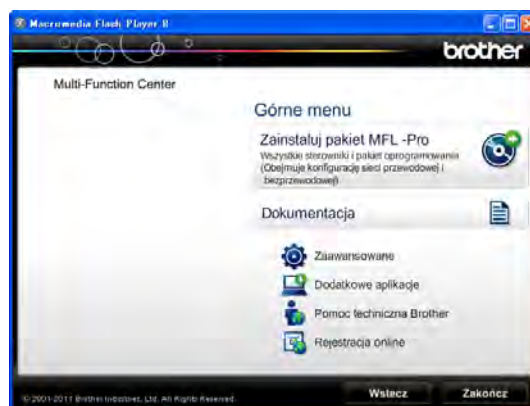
Macromedia Flash Player 8

brother

Multi-Function Center

Górne menu

Zainstaluj pakiet MFL -Pro

Wszystkie sterowniki i pakiet oprogramowania (Obejmuje konfigurację sieci przewodowej i bezprzewodowej)

Dokumentacja

Zaawansowane

Dodatkowe aplikacje

Pomoc techniczna Brother

Rejestracja online

© 2001-2011 Brother Industries, Ltd. All Rights Reserved.

Wstecz

Zakończ